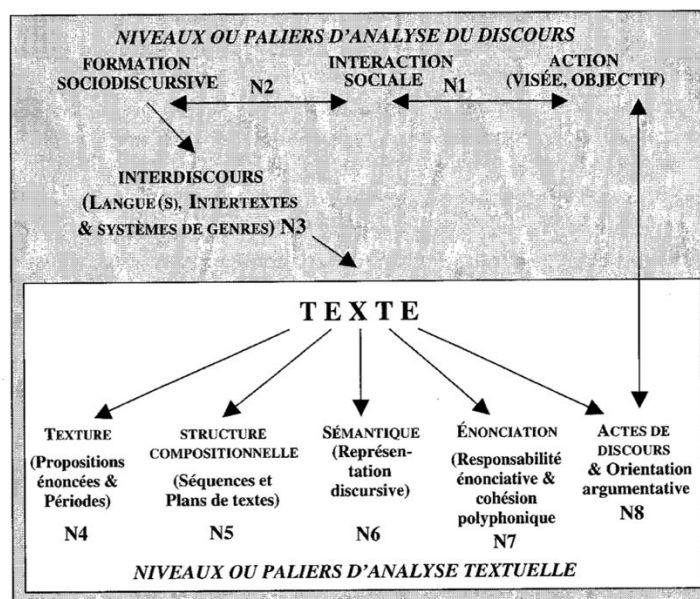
NIVEAUX OU PALIERS D'ANALYSE DU DISCOURS

FORMATION SOCIODISCURSIVE

N2

INTERACTION SOCIALE

N1

ACTION (VISÉE, OBJECTIF)

INTERDISCOURS (LANGUE (S), INTERTEXTES & SYSTÈMES DE GENRES) N3

TEXTE

TEXTURE (Propositions énoncées & Périodes)

N4

STRUCTURE COMPOSITIONNELLE (Séquences et Plans de textes)

N5

SÉMANTIQUE (Représentation discursive)

N6

ÉNONCIATION (Responsabilité énonciative & cohésion polyphonique)

N7

ACTES DE DISCOURS & Orientation argumentative

N8

NIVEAUX OU PALIERS D'ANALYSE TEXTUELLE